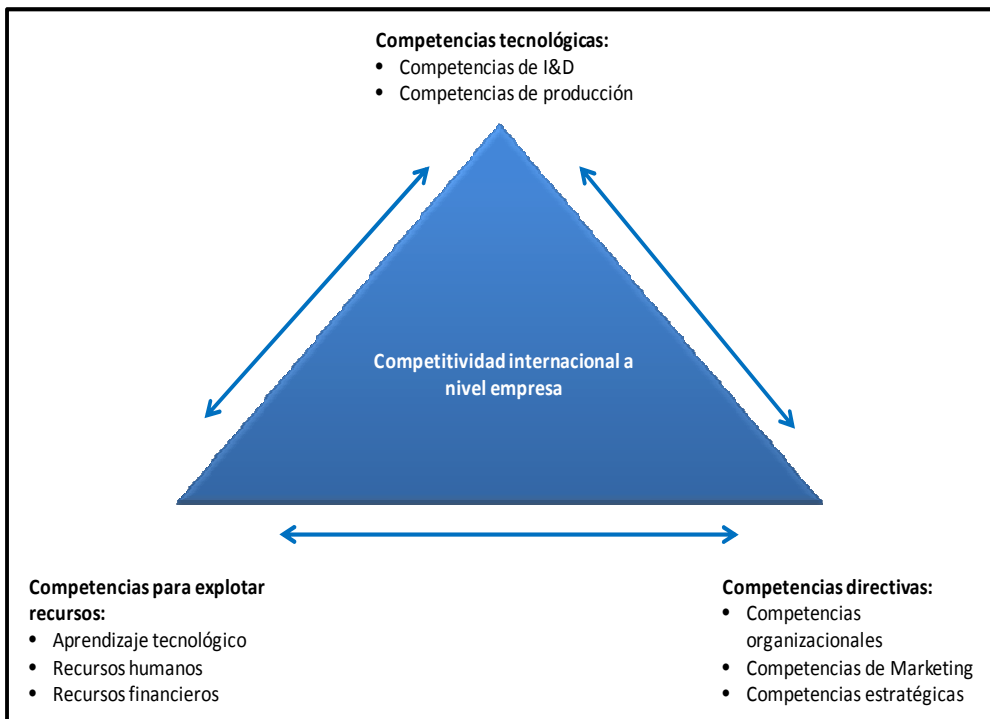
**Competencias tecnológicas:**
- Competencias de I&D
- Competencias de producción

Competitividad internacional a nivel empresa

**Competencias para explotar recursos:**
- Aprendizaje tecnológico
- Recursos humanos
- Recursos financieros

**Competencias directivas:**
- Competencias organizacionales
- Competencias de Marketing
- Competencias estratégicas